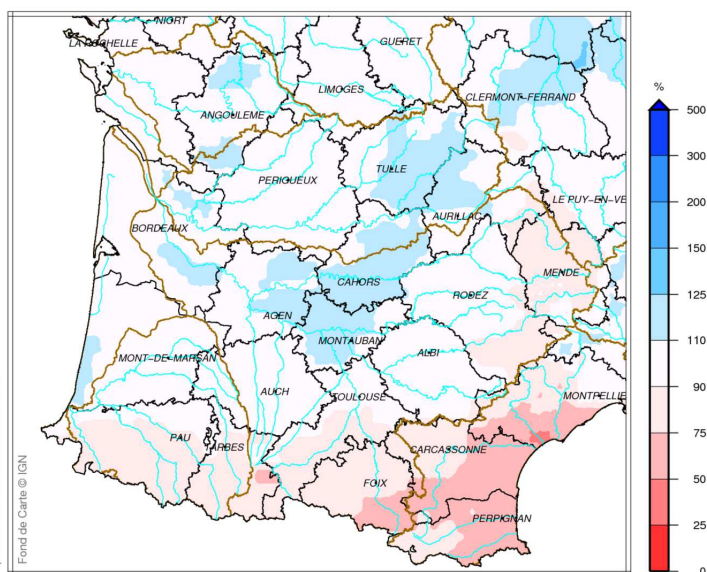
NIORT
LA ROCHELLE
GUERET
LIMOGES
CLERMONT-FERRAND
ANGOULEME
PERIGUEUX
TULLE
AURILLAC
LE PUY-EN-VE
BORDEAUX
MENDE
CAHORS
RODEZ
AGEN
MONTAUBAN
ALBI
MONT-DE-MARSAN
AUCH
TOULOUSE
MONTPELLIE
PAU
TARBES
CARCASSONNE
FOIX
PERPIGNAN
Fond de Carte © IGN

%
500
300
200
150
125
110
90
75
50
25
0